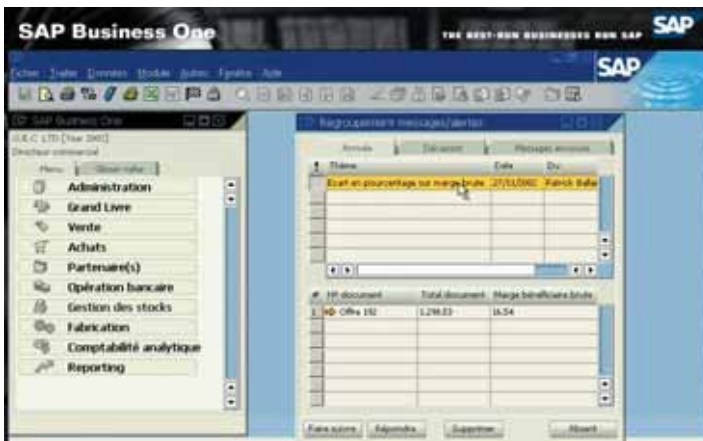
SAP Business One

THE BEST-RUN BUSINESSES RUN SAP

SAP

Fichier Traiter Données Module Autres Fenêtre Aide

SAP

SAP Business One

O.E.C. LTD [Year 2002]
Directeur commercial

Menu | Obser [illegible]

Administration
Grand Livre
Vente
Achats
Partenaire(s)
Opération bancaire
Gestion des stocks
Fabrication
Comptabilité analytique
Reporting

Regroupement messages/alertes

Arrivée | Envoyées | Messages envoyés

| ! | Thème | Date | De |
|---|---|---|---|
| | Ecart en pourcentage sur marge brute | 27/11/2002 | Patrick Baker |

| # | N° document | Total document | Marge bénéficiaire brute |
|---|---|---|---|
| 1 | Offre 192 | 1.298,03 | 16,54 |

Faire suivre | Répondre | Supprimer | Abrant